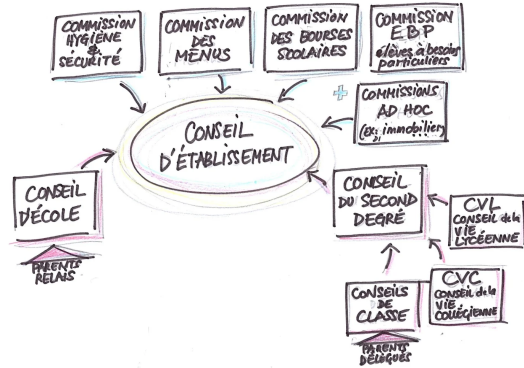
COMMISSION HYGIÈNE & SÉCURITÉ

COMMISSION DES MENUS

COMMISSION DES BOURSES SCOLAIRES

COMMISSION EBP élèves à besoin particuliers

+

COMMISSIONS AD HOC (ex: immobilier)

CONSEIL D'ÉTABLISSEMENT

CONSEIL D'ÉCOLE

PARENTS RELAIS

CONSEIL DU SECOND DEGRÉ

CVL CONSEIL de la VIE LYCÉENNE

CONSEILS DE CLASSE

PARENTS DÉLÉGUÉS

CVC CONSEIL de la VIE COLLÉGIENNE